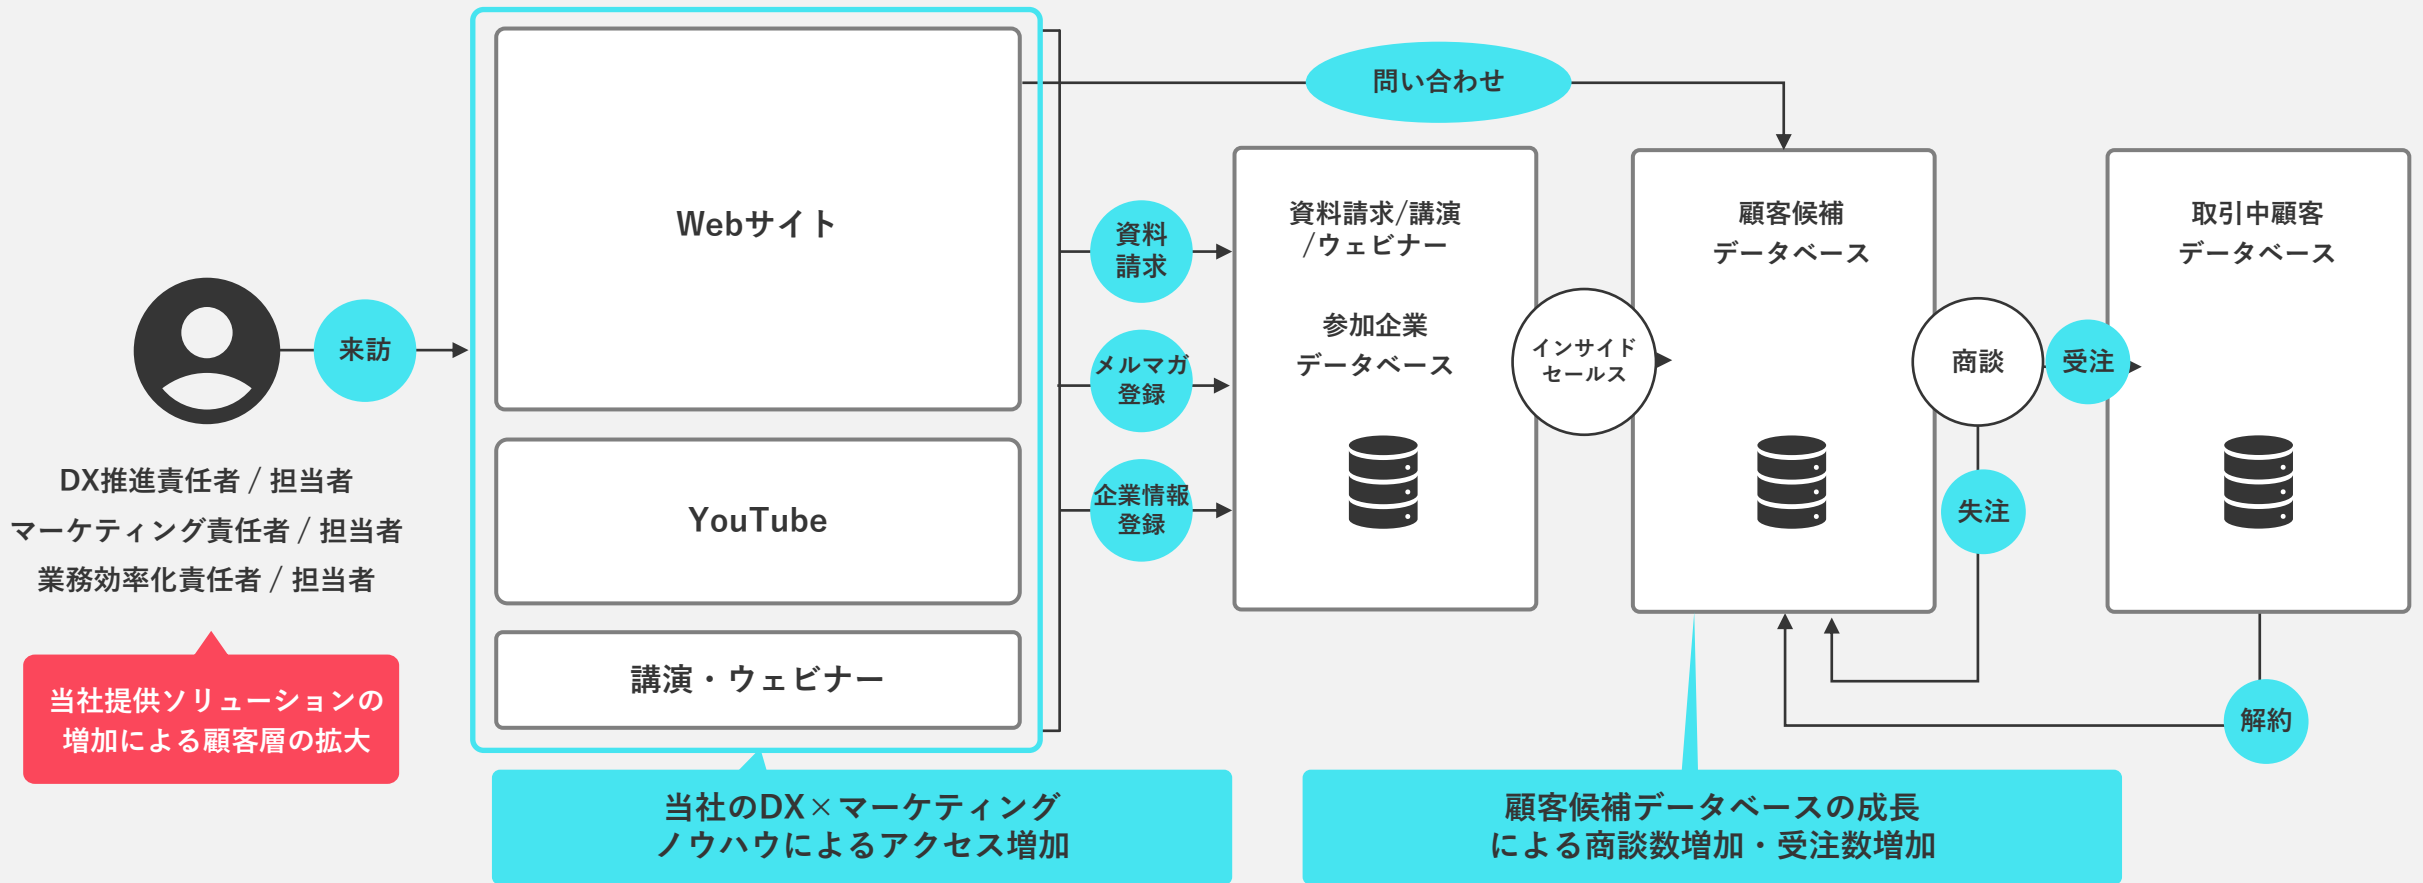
来訪

DX推進責任者 / 担当者
マーケティング責任者 / 担当者
業務効率化責任者 / 担当者

当社提供ソリューションの増加による顧客層の拡大

Webサイト

YouTube

講演・ウェビナー

当社のDX×マーケティングノウハウによるアクセス増加

問い合わせ

資料請求

メルマガ登録

企業情報登録

資料請求/講演/ウェビナー
参加企業データベース

インサイドセールス

顧客候補データベース

商談

受注

失注

取引中顧客データベース

解約

顧客候補データベースの成長による商談数増加・受注数増加